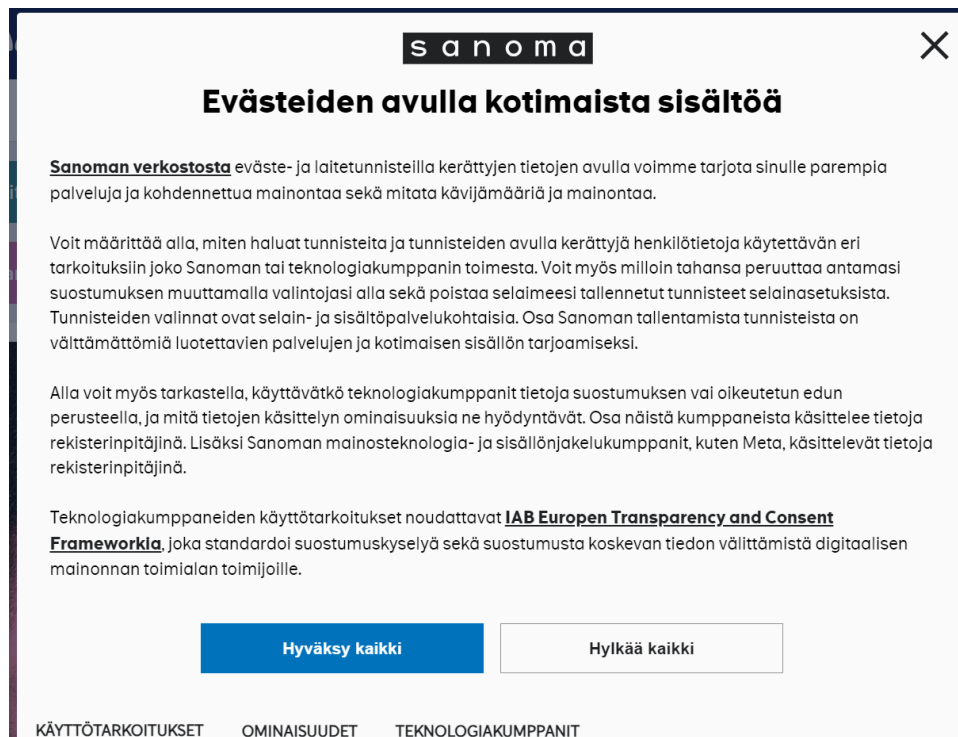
sanoma

Evästeiden avulla kotimaista sisältöä

Sanoman verkostosta eväste- ja laitetunnisteilla kerättyjen tietojen avulla voimme tarjota sinulle parempia palveluja ja kohdennettua mainontaa sekä mitata kävijämääriä ja mainontaa.

Voit määrittää alla, miten haluat tunnisteita ja tunnisteiden avulla kerättyjä henkilötietoja käytettävän eri tarkoituksiin joko Sanoman tai teknologiakumppanin toimesta. Voit myös milloin tahansa peruuttaa antamasi suostumuksen muuttamalla valintojasi alla sekä poistaa selaimeesi tallennetut tunnisteet selainasetuksista. Tunnisteiden valinnat ovat selain- ja sisältöpalvelukohtaisia. Osa Sanoman tallentamista tunnisteista on välttämättömiä luotettavien palvelujen ja kotimaisen sisällön tarjoamiseksi.

Alla voit myös tarkastella, käyttävätkö teknologiakumppanit tietoja suostumuksen vai oikeutetun edun perusteella, ja mitä tietojen käsittelyn ominaisuuksia ne hyödyntävät. Osa näistä kumppaneista käsittelee tietoja rekisterinpitäjinä. Lisäksi Sanoman mainosteknologia- ja sisällönjakelukumppanit, kuten Meta, käsittelevät tietoja rekisterinpitäjinä.

Teknologiakumppaneiden käyttötarkoitukset noudattavat IAB Europen Transparency and Consent Frameworkia, joka standardoi suostumuskyselyä sekä suostumusta koskevan tiedon välittämistä digitaalisen mainonnan toimialan toimijoille.

Hyväksy kaikki

Hylkää kaikki

KÄYTTÖTARKOITUKSET OMINAISUUDET TEKNOLOGIAKUMPPANIT